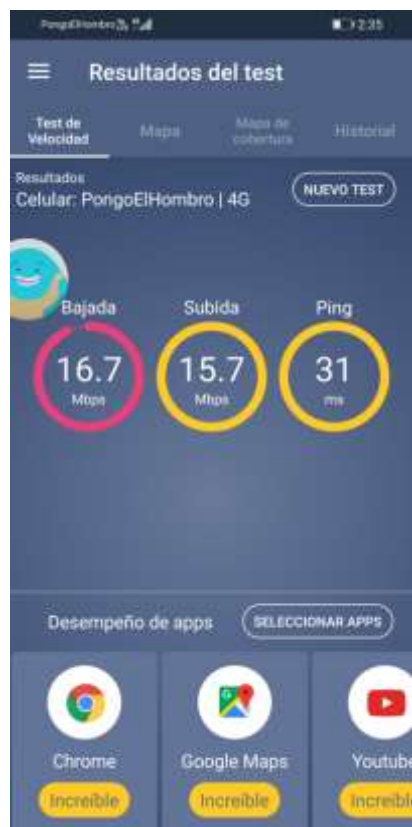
PongoElHombro 2:35

Resultados del test

Test de Velocidad
Mapa
Mapa de cobertura
Historial

Resultados
Celular: PongoElHombro | 4G
NUEVO TEST

Bajada
16.7
Mbps

Subida
15.7
Mbps

Ping
31
ms

Desempeño de apps
SELECCIONAR APPS

Chrome
Increíble

Google Maps
Increíble

Youtub
Increíble